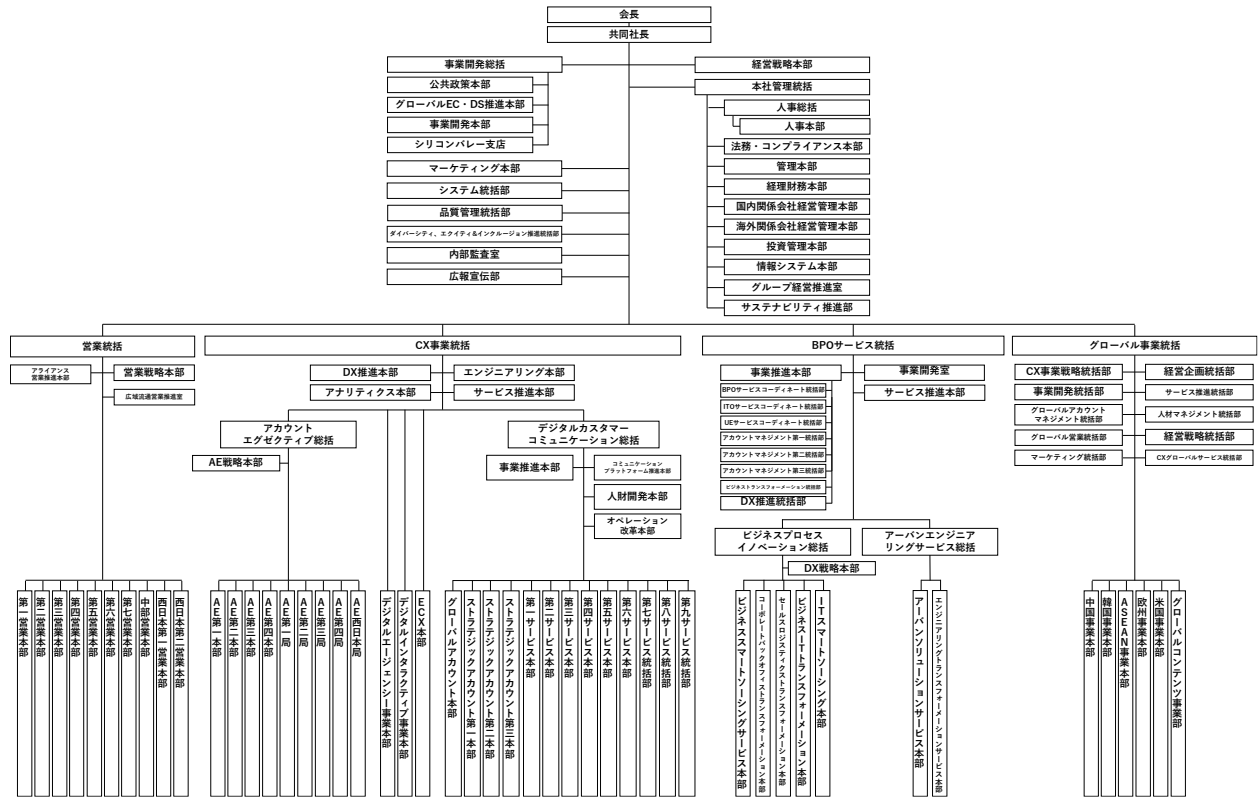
会長
共同社長

事業開発総括
公共政策本部
グローバルEC・DS推進本部
事業開発本部
シリコンバレー支店
マーケティング本部
システム統括部
品質管理統括部
ダイバーシティ、エクイティ&インクルージョン推進統括部
内部監査室
広報宣伝部

経営戦略本部
本社管理統括
人事総括
人事本部
法務・コンプライアンス本部
管理本部
経理財務本部
国内関係会社経営管理本部
海外関係会社経営管理本部
投資管理本部
情報システム本部
グループ経営推進室
サステナビリティ推進部

営業統括
アライアンス営業推進本部
営業戦略本部
広域流通営業推進室
第一営業本部
第二営業本部
第三営業本部
第四営業本部
第五営業本部
第六営業本部
第七営業本部
中部営業本部
西日本第一営業本部
西日本第二営業本部

CX事業統括
DX推進本部
エンジニアリング本部
アナリティクス本部
サービス推進本部
アカウントエグゼクティブ総括
AE戦略本部
AE第一本部
AE第二本部
AE第三本部
AE第四本部
AE第一局
AE第二局
AE第三局
AE第四局
AE西日本局
デジタルエージェンシー事業本部
デジタルインタラクティブ事業本部
ECX本部
デジタルカスタマーコミュニケーション総括
事業推進本部
コミュニケーションプラットフォーム推進本部
人財開発本部
オペレーション改革本部
グローバルアカウント本部
ストラテジックアカウント第一本部
ストラテジックアカウント第二本部
ストラテジックアカウント第三本部
第一サービス本部
第二サービス本部
第三サービス本部
第四サービス本部
第五サービス本部
第六サービス本部
第七サービス統括部
第八サービス統括部
第九サービス統括部

BPOサービス統括
事業推進本部
BPOサービスコーディネート統括部
ITOサービスコーディネート統括部
UEサービスコーディネート統括部
アカウントマネジメント第一統括部
アカウントマネジメント第二統括部
アカウントマネジメント第三統括部
ビジネストランスフォーメーション統括部
DX推進統括部
事業開発室
サービス推進本部
ビジネスプロセスイノベーション総括
DX戦略本部
ビジネススマートソーシングサービス本部
コーポレートバックオフィストランスフォーメーション本部
セールスロジスティクストランスフォーメーション本部
ビジネスITトランスフォーメーション本部
ITスマートソーシング本部
アーバンエンジニアリングサービス総括
アーバンソリューションサービス本部
エンジニアリングトランスフォーメーションサービス本部

グローバル事業統括
CX事業戦略統括部
経営企画統括部
事業開発統括部
サービス推進統括部
グローバルアカウントマネジメント統括部
人材マネジメント統括部
グローバル営業統括部
経営戦略統括部
マーケティング統括部
CXグローバルサービス統括部
中国事業本部
韓国事業本部
ASEAN事業本部
欧州事業本部
米国事業本部
グローバルコンテンツ事業部